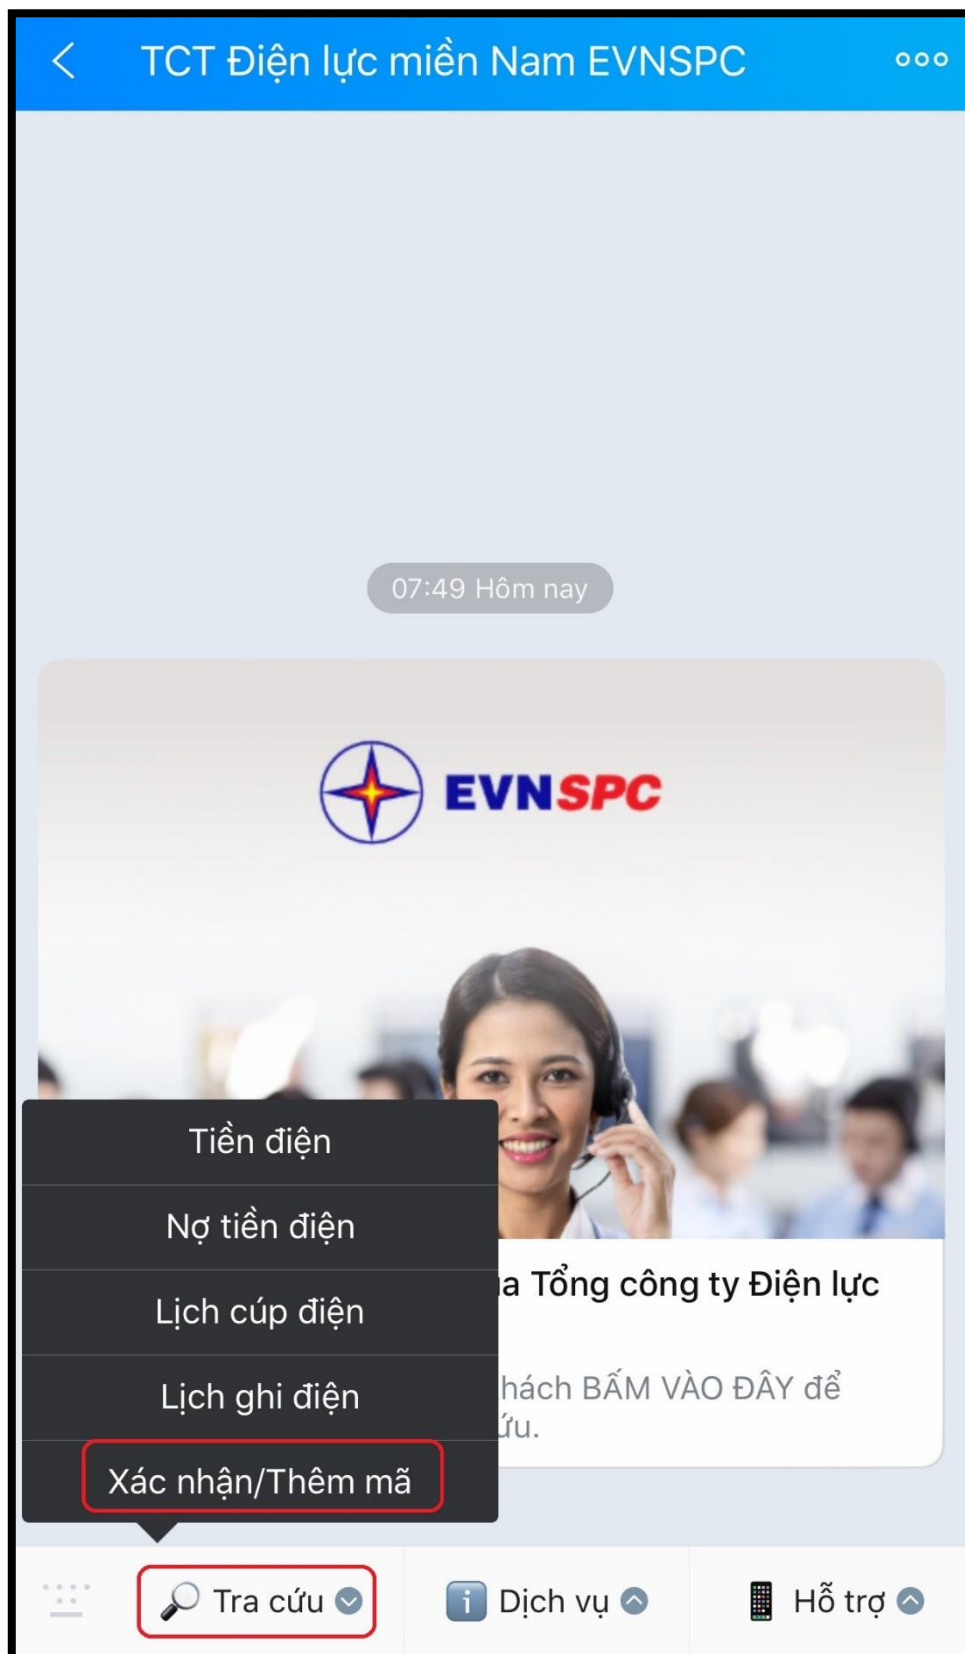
TCT Điện lực miền Nam EVNSPC

07:49 Hôm nay

EVNSPC

Tiền điện

Nợ tiền điện

Lịch cúp điện

Lịch ghi điện

Xác nhận/Thêm mã

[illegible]a Tổng công ty Điện lực

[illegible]hách BẤM VÀO ĐÂY để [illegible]ứu.

Tra cứu

Dịch vụ

Hỗ trợ